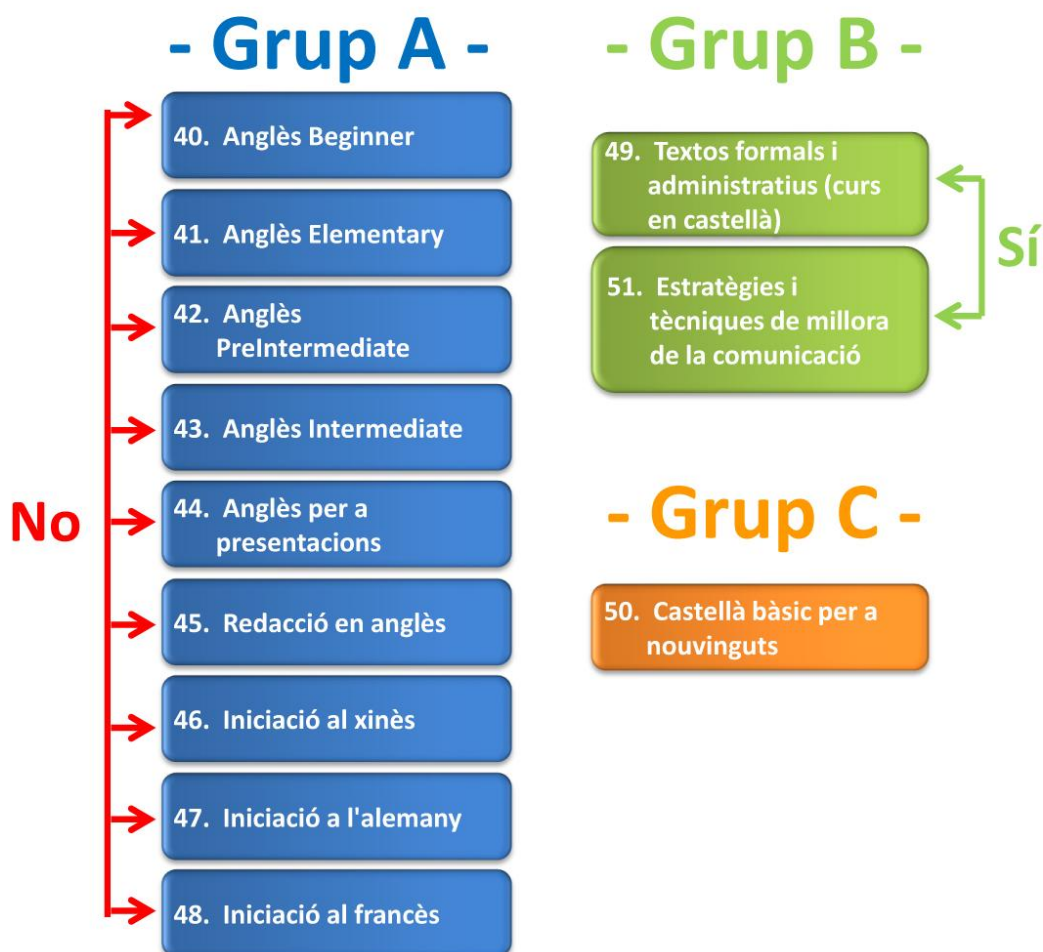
- Grup A -

No

40. Anglès Beginner

41. Anglès Elementary

42. Anglès PreIntermediate

43. Anglès Intermediate

44. Anglès per a presentacions

45. Redacció en anglès

46. Iniciació al xinès

47. Iniciació a l'alemany

48. Iniciació al francès

- Grup B -

49. Textos formals i administratius (curs en castellà)

51. Estratègies i tècniques de millora de la comunicació

Sí

- Grup C -

50. Castellà bàsic per a nouvinguts